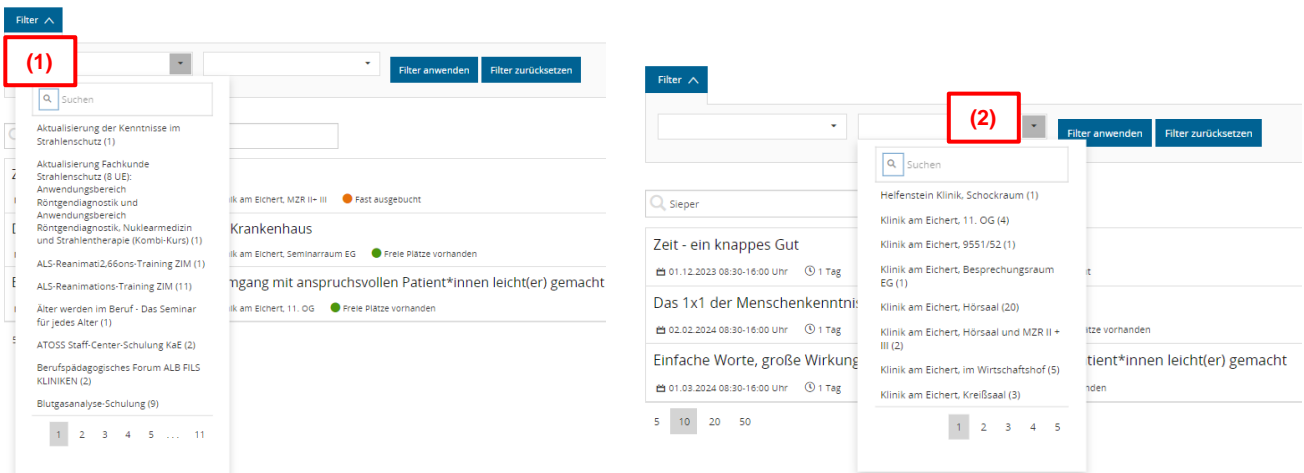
Filter

(1)

Filter anwenden
Filter zurücksetzen

Suchen

Aktualisierung der Kenntnisse im Strahlenschutz (1)

Aktualisierung Fachkunde Strahlenschutz (8 UE): Anwendungsbereich Röntgendiagnostik und Anwendungsbereich Röntgendiagnostik, Nuklearmedizin und Strahlentherapie (Kombi-Kurs) (1)

ALS-Reanimati2,66ons-Training ZIM (1)

ALS-Reanimations-Training ZIM (11)

Älter werden im Beruf - Das Seminar für jedes Alter (1)

ATOSS Staff-Center-Schulung KaE (2)

Berufspädagogisches Forum ALB FILS KLINIKEN (2)

Blutgasanalyse-Schulung (9)

1 2 3 4 5 . . . 11

Z
ik am Eichert, MZR II+ III
Fast ausgebucht

D
Krankenhaus
ik am Eichert, Seminarraum EG
Freie Plätze vorhanden

E
mgang mit anspruchsvollen Patient*innen leicht(er) gemacht
ik am Eichert, 11. OG
Freie Plätze vorhanden

5

Filter

(2)

Filter anwenden
Filter zurücksetzen

Suchen

Helfenstein Klinik, Schockraum (1)

Klinik am Eichert, 11. OG (4)

Klinik am Eichert, 9551/52 (1)

Klinik am Eichert, Besprechungsraum EG (1)

Klinik am Eichert, Hörsaal (20)

Klinik am Eichert, Hörsaal und MZR II + III (2)

Klinik am Eichert, im Wirtschaftshof (5)

Klinik am Eichert, Kreißsaal (3)

1 2 3 4 5

Sieper

Zeit - ein knappes Gut
01.12.2023 08:30-16:00 Uhr
1 Tag
t

Das 1x1 der Menschenkenntnis
02.02.2024 08:30-16:00 Uhr
1 Tag
ätze vorhanden

Einfache Worte, große Wirkung
tient*innen leicht(er) gemacht
01.03.2024 08:30-16:00 Uhr
1 Tag
nden

5 10 20 50